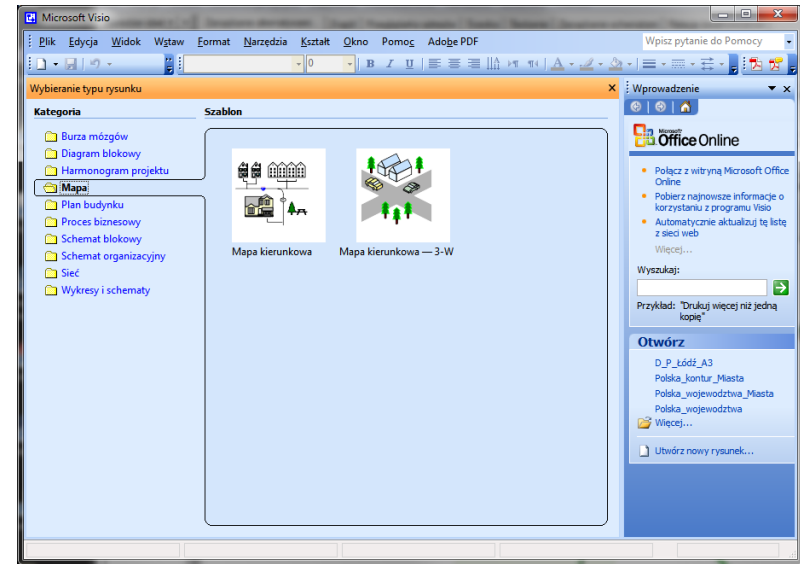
Microsoft Visio

Plik Edycja Widok Wstaw Format Narzędzia Kształt Okno Pomoc Adobe PDF

Wpisz pytanie do Pomocy

0

Wybieranie typu rysunku

Kategoria

Burza mózgów
Diagram blokowy
Harmonogram projektu
Mapa
Plan budynku
Proces biznesowy
Schemat blokowy
Schemat organizacyjny
Sieć
Wykresy i schematy

Szablon

Mapa kierunkowa

Mapa kierunkowa — 3-W

Wprowadzenie

Microsoft Office Online

Połącz z witryną Microsoft Office Online

Pobierz najnowsze informacje o korzystaniu z programu Visio

Automatycznie aktualizuj tę listę z sieci web

Więcej...

Wyszukaj:

Przykład: "Drukuj więcej niż jedną kopię"

Otwórz

D_P_Łódź_A3
Polska_kontur_Miasta
Polska_wojewodztwa_Miasta
Polska_wojewodztwa
Więcej...

Utwórz nowy rysunek...